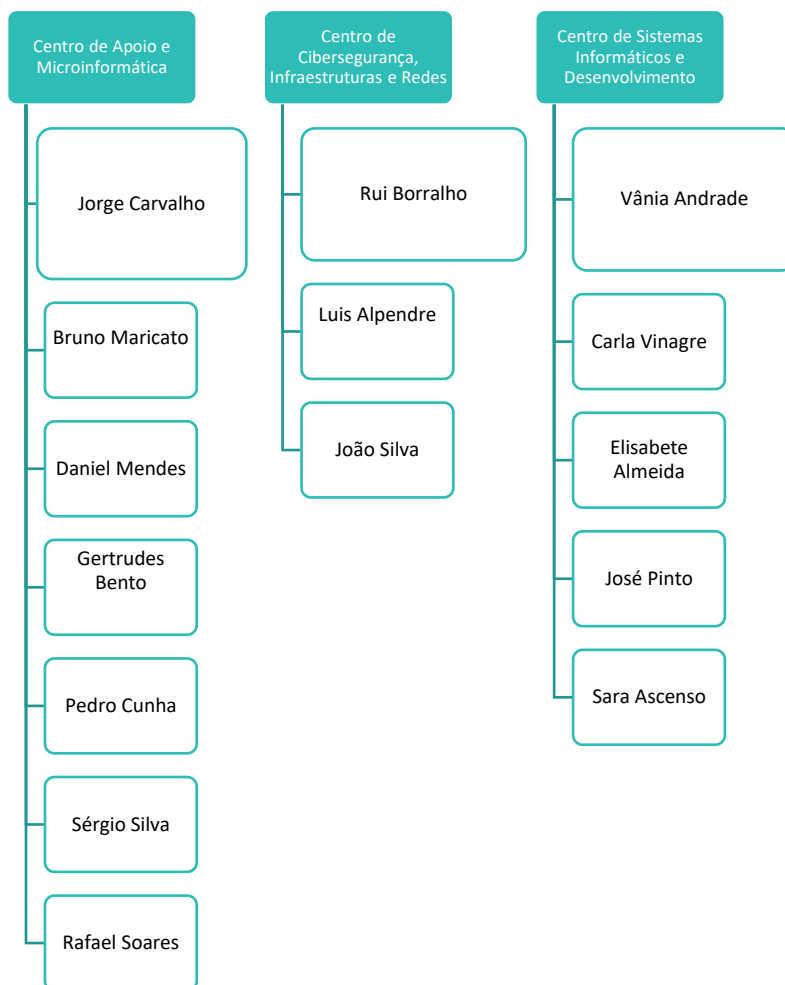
Centro de Apoio e Microinformática

Jorge Carvalho

Bruno Maricato

Daniel Mendes

Gertrudes Bento

Pedro Cunha

Sérgio Silva

Rafael Soares

Centro de Cibersegurança, Infraestruturas e Redes

Rui Borralho

Luis Alpendre

João Silva

Centro de Sistemas Informáticos e Desenvolvimento

Vânia Andrade

Carla Vinagre

Elisabete Almeida

José Pinto

Sara Ascenso